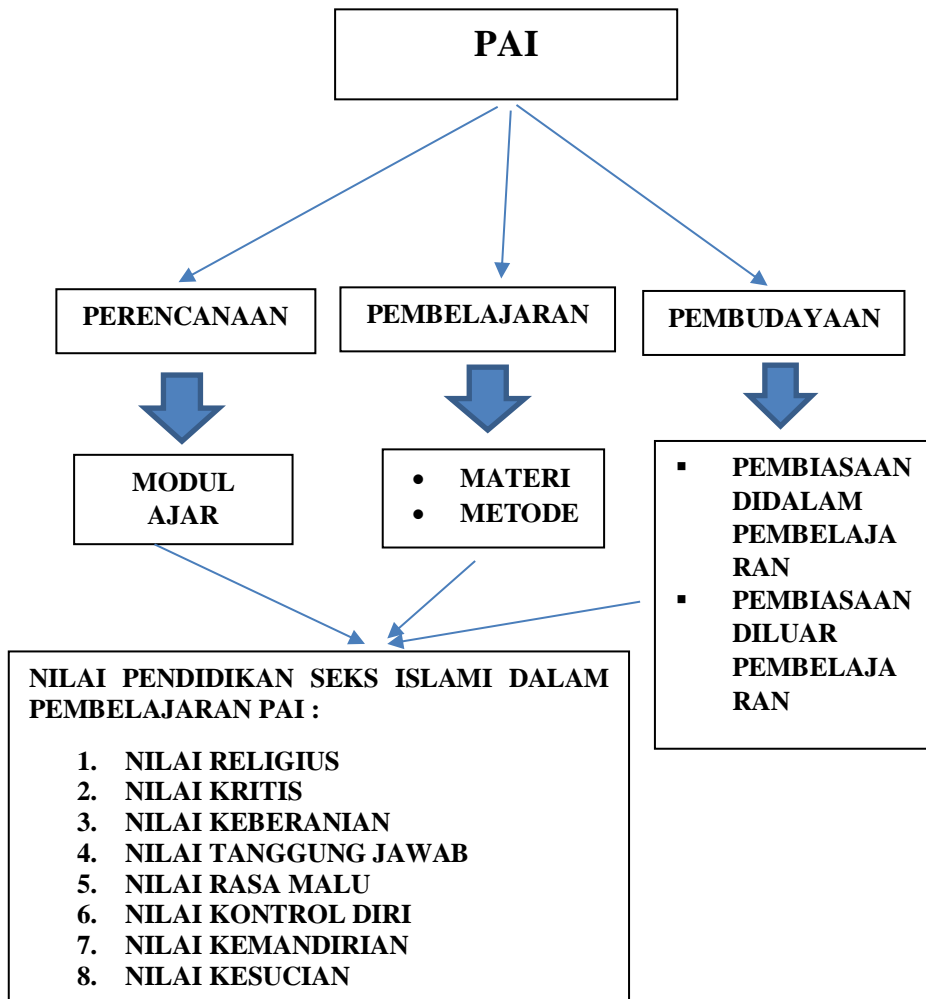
PAI

PERENCANAAN

PEMBELAJARAN

PEMBUDAYAAN

MODUL AJAR

- MATERI
- METODE

- PEMBIASAAN DIDALAM PEMBELAJARAN
- PEMBIASAAN DILUAR PEMBELAJARAN

NILAI PENDIDIKAN SEKS ISLAMI DALAM PEMBELAJARAN PAI :

1. NILAI RELIGIUS
2. NILAI KRITIS
3. NILAI KEBERANIAN
4. NILAI TANGGUNG JAWAB
5. NILAI RASA MALU
6. NILAI KONTROL DIRI
7. NILAI KEMANDIRIAN
8. NILAI KESUCIAN